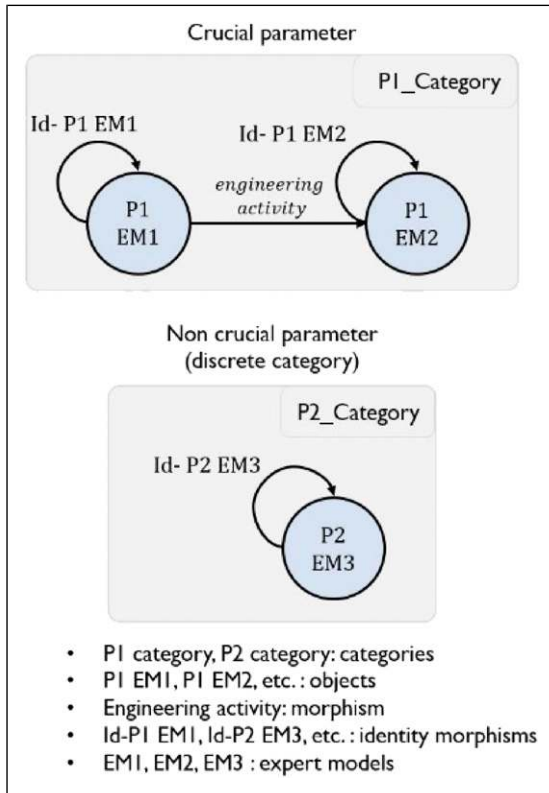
Crucial parameter

P1_Category

Id- P1 EM1

Id- P1 EM2

engineering activity

P1 EM1

P1 EM2

Non crucial parameter (discrete category)

P2_Category

Id- P2 EM3

P2 EM3

- P1 category, P2 category: categories
- P1 EM1, P1 EM2, etc. : objects
- Engineering activity: morphism
- Id-P1 EM1, Id-P2 EM3, etc. : identity morphisms
- EM1, EM2, EM3 : expert models